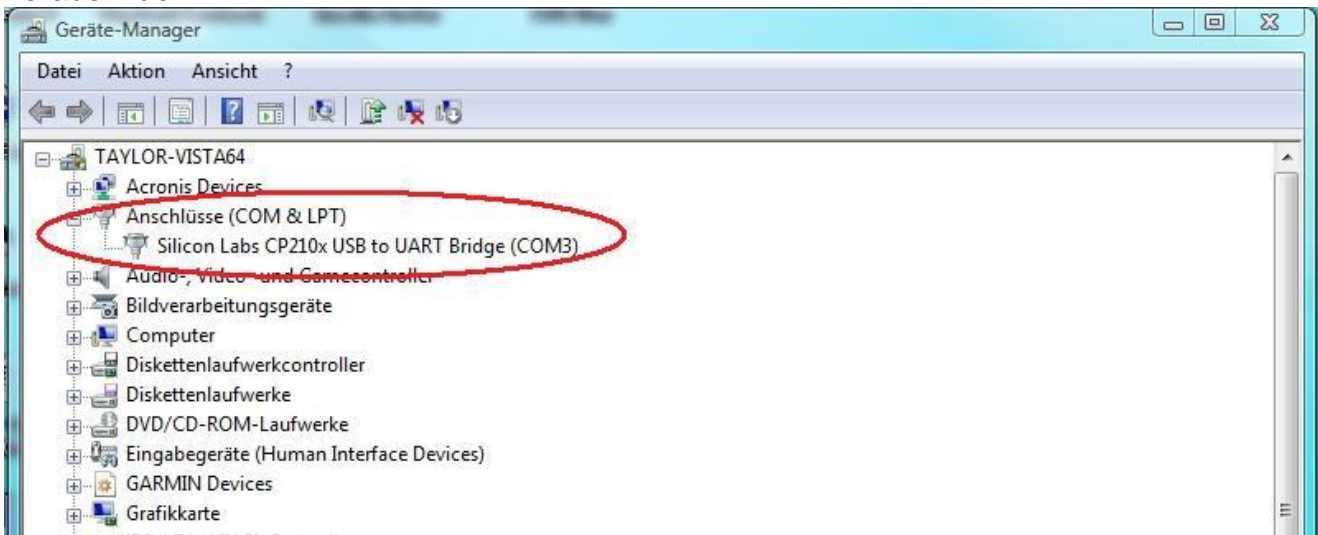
Geräte-Manager

Datei Aktion Ansicht ?

TAYLOR-VISTA64
Acronis Devices
Anschlüsse (COM & LPT)
Silicon Labs CP210x USB to UART Bridge (COM3)
Audio-, Video- und Gamecontroller
Bildverarbeitungsgeräte
Computer
Diskettenlaufwerkcontroller
Diskettenlaufwerke
DVD/CD-ROM-Laufwerke
Eingabegeräte (Human Interface Devices)
GARMIN Devices
Grafikkarte